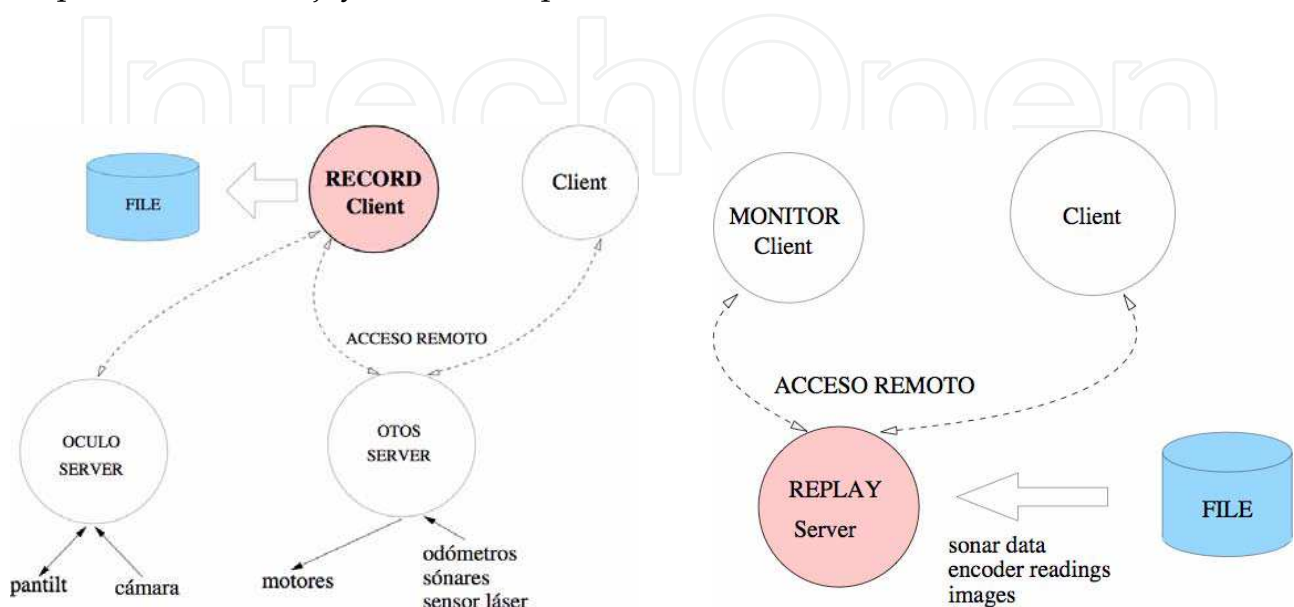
IntechOpen

FILE

RECORD
Client

Client

ACCESO REMOTO

OCULO
SERVER

OTOS
SERVER

pantilt

cámara

motores

odómetros
sónares
sensor láser

MONITOR
Client

Client

ACCESO REMOTO

REPLAY
Server

FILE

sonar data
encoder readings
images